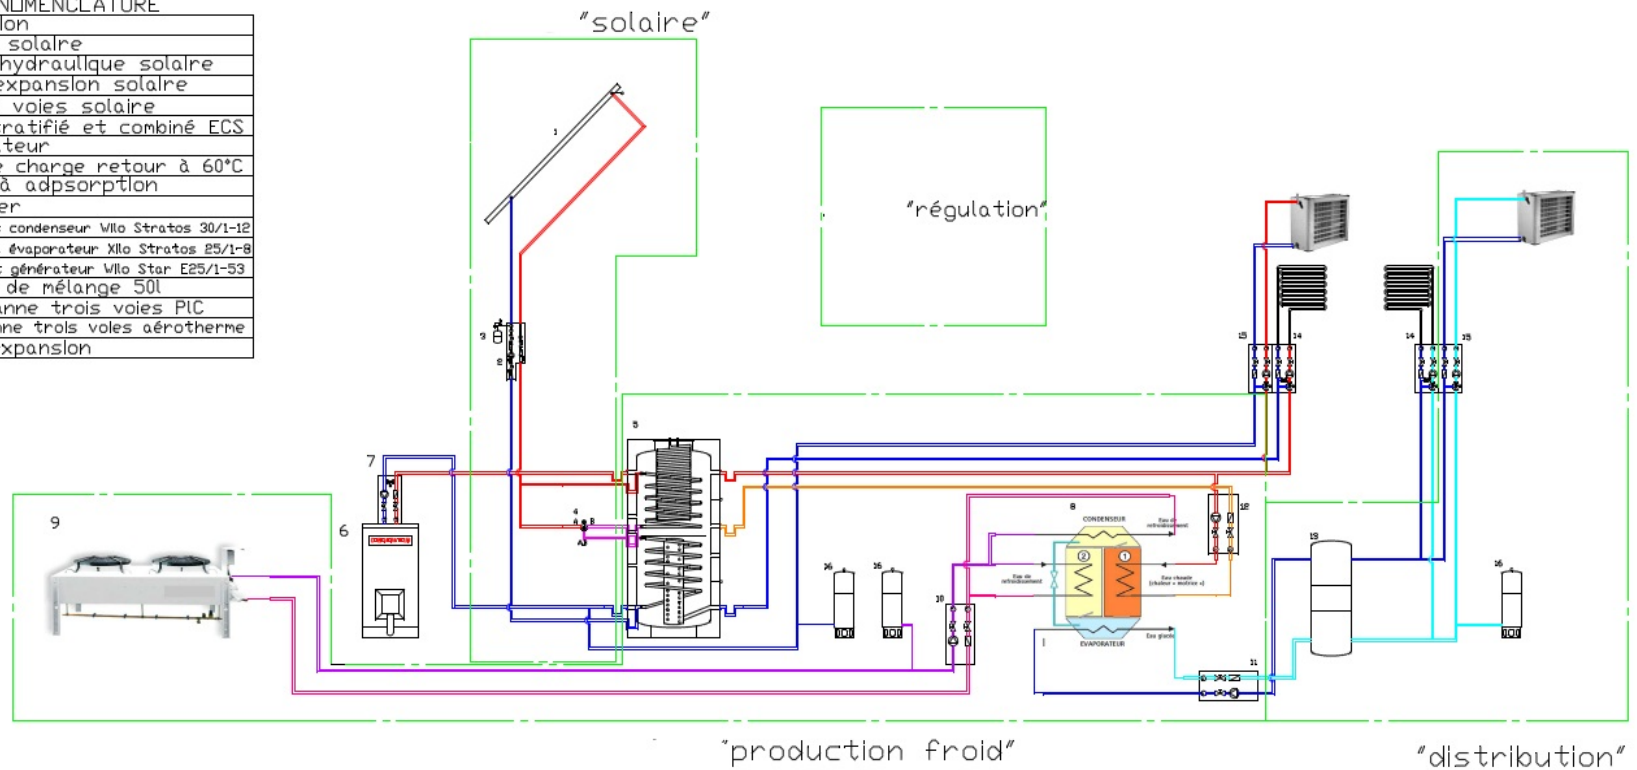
NOMENCLATURE

| |
|---|
| lon |
| solaire |
| hydraulique solaire |
| expansion solaire |
| voies solaire |
| ratifié et combiné ECS |
| teur |
| charge retour à 60°C |
| à adpsorption |
| er |
| condenseur Wilo Stratos 30/1-12 |
| évaporateur Xilo Stratos 25/1-8 |
| générateur Wilo Star E25/1-53 |
| de mélange 50l |
| anne trois voies PIC |
| ne trois voies aérotherme |
| xpansion |

"solaire"

"régulation"

1

3

2

4

A

B

AB

5

7

6

9

8

CONDENSEUR

Eau de refroidissement

Eau de refroidissement

Eau chaude (chaleur + motrice +)

Eau glacée

EVAPORATEUR

10

11

12

13

14

15

14

15

16

16

16

"production froid"

"distribution"